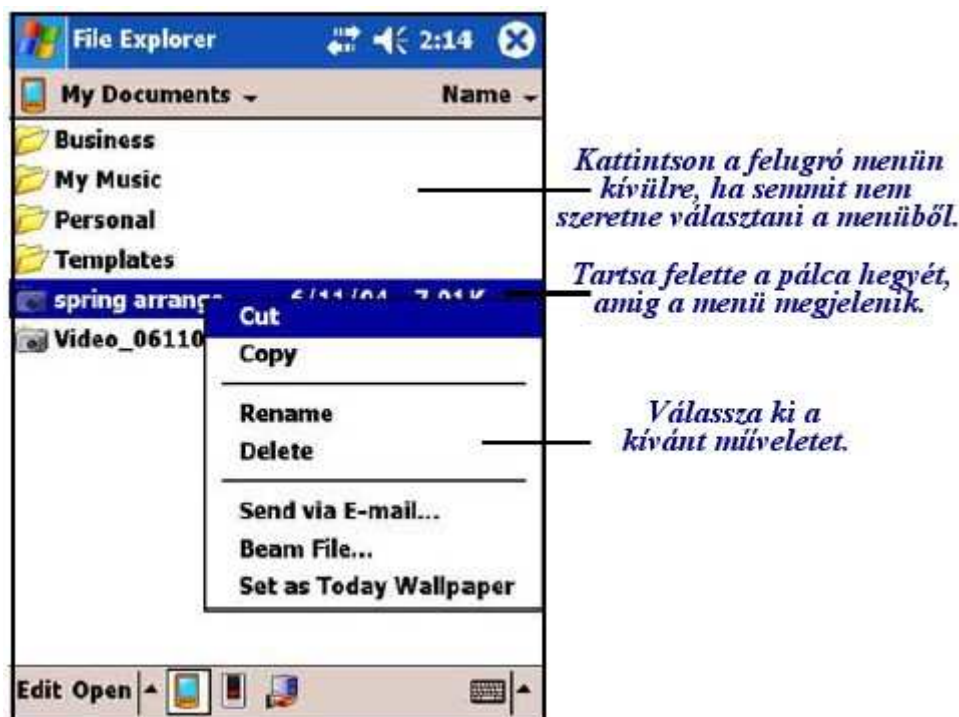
File Explorer 2:14

My Documents Name

Business

My Music

Personal

Templates

spring arrange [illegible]

Video_06110

Cut

Copy

Rename

Delete

Send via E-mail...

Beam File...

Set as Today Wallpaper

Edit Open

Kattintson a felugró menün kívülre, ha semmit nem szeretne választani a menüből.

Tartsa felette a pálca hegyét, amíg a menü megjelenik.

Válassza ki a kívánt műveletet.